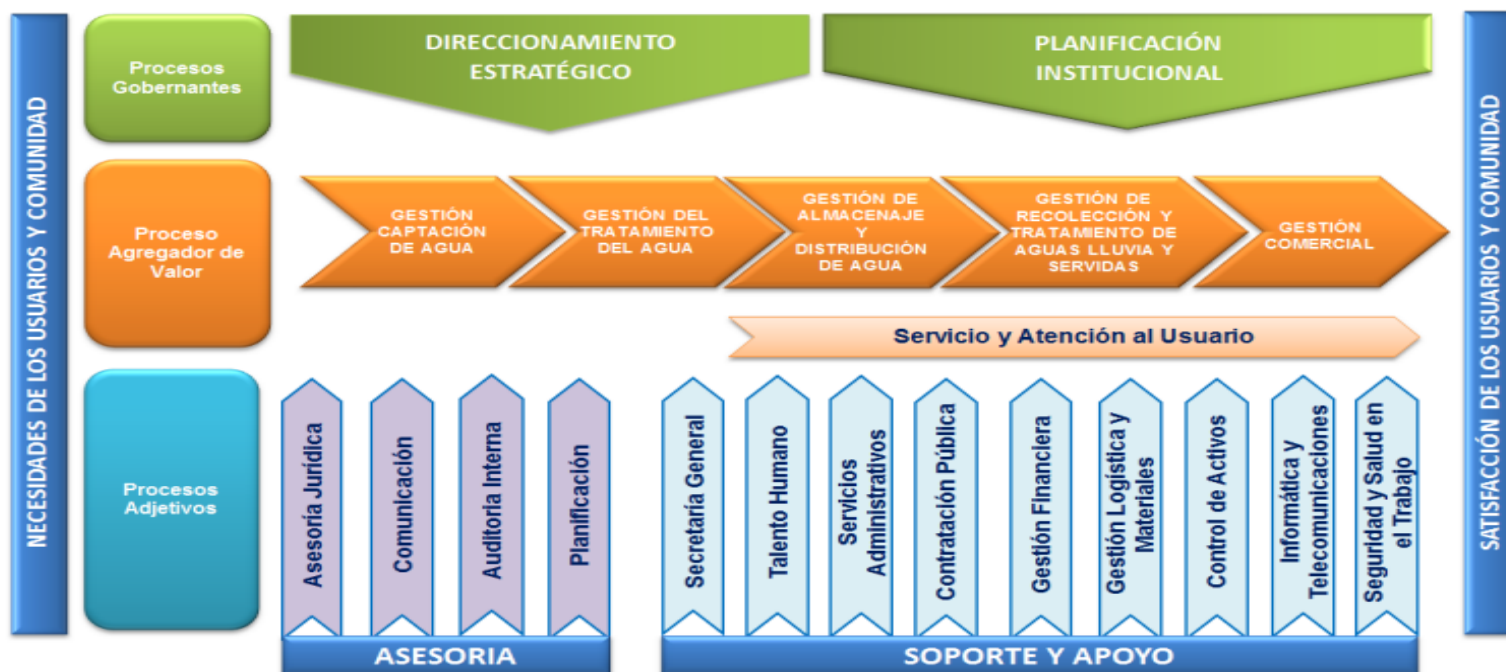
NECESIDADES DE LOS USUARIOS Y COMUNIDAD

Procesos Gobernantes

DIRECCIONAMIENTO ESTRATÉGICO

PLANIFICACIÓN INSTITUCIONAL

Proceso Agregador de Valor

GESTIÓN CAPTACIÓN DE AGUA

GESTIÓN DEL TRATAMIENTO DEL AGUA

GESTIÓN DE ALMACENAJE Y DISTRIBUCIÓN DE AGUA

GESTIÓN DE RECOLECCIÓN Y TRATAMIENTO DE AGUAS LLUVIA Y SERVIDAS

GESTIÓN COMERCIAL

Servicio y Atención al Usuario

Procesos Adjetivos

Asesoría Jurídica

Comunicación

Auditoria Interna

Planificación

Secretaría General

Talento Humano

Servicios Administrativos

Contratación Pública

Gestión Financiera

Gestión Logística y Materiales

Control de Activos

Informática y Telecomunicaciones

Seguridad y Salud en el Trabajo

ASESORIA

SOPORTE Y APOYO

SATISFACCIÓN DE LOS USUARIOS Y COMUNIDAD